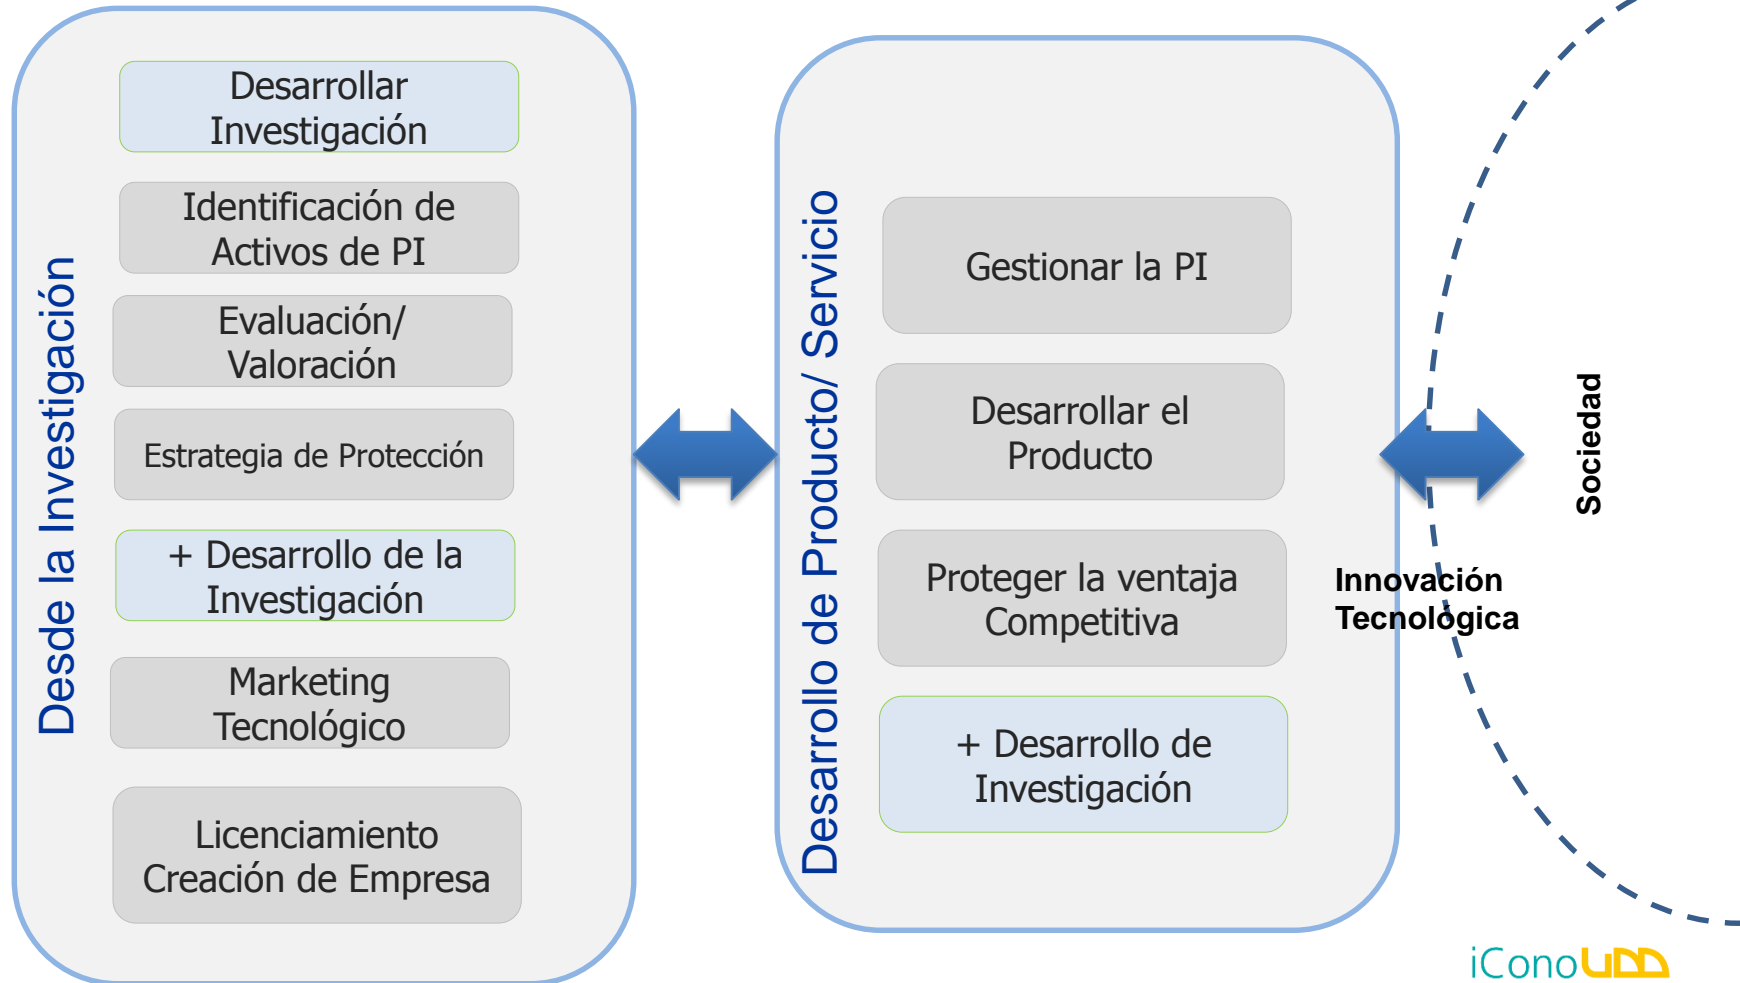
Desde la Investigación

Desarrollar Investigación

Identificación de Activos de PI

Evaluación/ Valoración

Estrategia de Protección

+ Desarrollo de la Investigación

Marketing Tecnológico

Licenciamiento Creación de Empresa

Desarrollo de Producto/ Servicio

Gestionar la PI

Desarrollar el Producto

Proteger la ventaja Competitiva

+ Desarrollo de Investigación

Innovación Tecnológica

Sociedad

iConoUDD